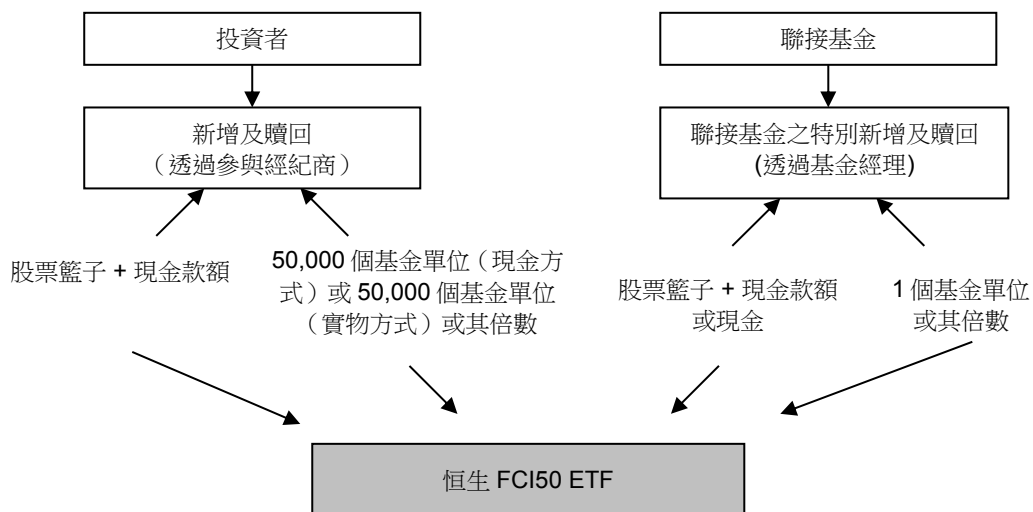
投資者

聯接基金

新增及贖回
（透過參與經紀商）

聯接基金之特別新增及贖回
(透過基金經理)

股票籃子 + 現金款額

50,000 個基金單位（現金方式）或 50,000 個基金單位（實物方式）或其倍數

股票籃子 + 現金款額或現金

1 個基金單位或其倍數

恒生 FCI50 ETF